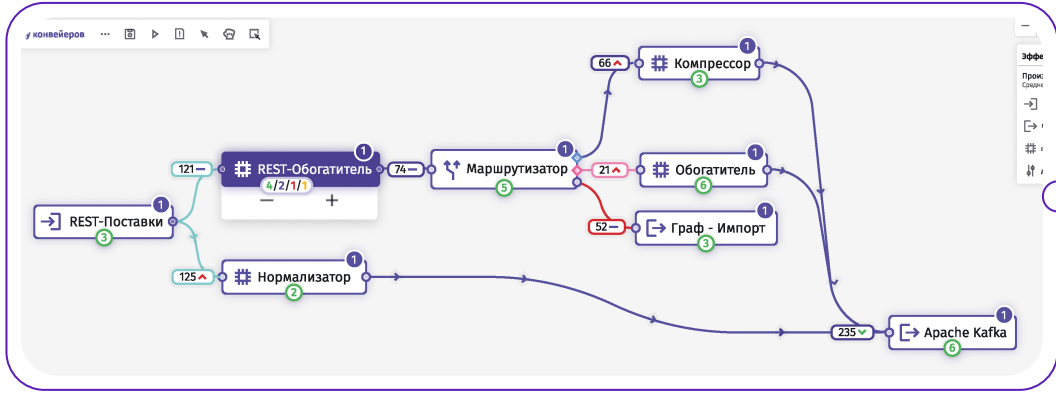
конвейеров ···

66
Компрессор
1
3

121
REST-Обогатитель
1
4/2/1/1
74
Маршрутизатор
1
5
21
Обогатитель
1
6

−
+

REST-Поставки
1
3

52
Граф - Импорт
1
3

125
Нормализатор
1
2

235
Apache Kafka
1
6

Эффе
Произ
Средн